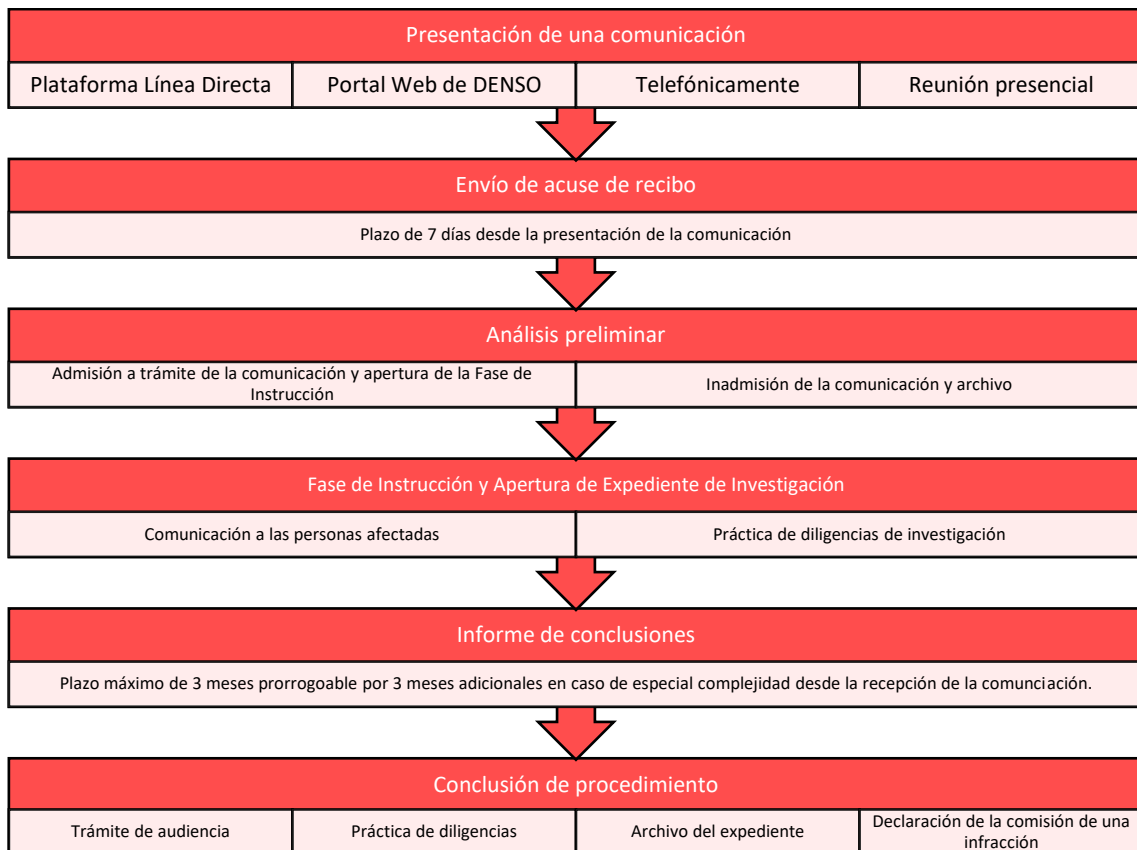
Presentación de una comunicación

| Plataforma Línea Directa | Portal Web de DENSO | Telefónicamente | Reunión presencial |
|---|---|---|---|

Envío de acuse de recibo

Plazo de 7 días desde la presentación de la comunicación

Análisis preliminar

| Admisión a trámite de la comunicación y apertura de la Fase de Instrucción | Inadmisión de la comunicación y archivo |
|---|---|

Fase de Instrucción y Apertura de Expediente de Investigación

| Comunicación a las personas afectadas | Práctica de diligencias de investigación |
|---|---|

Informe de conclusiones

Plazo máximo de 3 meses prorrogoable por 3 meses adicionales en caso de especial complejidad desde la recepción de la comunciación.

Conclusión de procedimiento

| Trámite de audiencia | Práctica de diligencias | Archivo del expediente | Declaración de la comisión de una infracción |
|---|---|---|---|